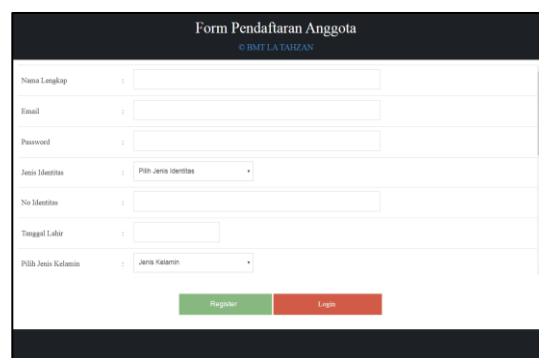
Form Pendaftaran Anggota

© BMT LA TAHZAN

Nama Lengkap :

Email :

Password :

Jenis Identitas : Pilih Jenis Identitas

No Identitas :

Tanggal Lahir :

Pilih Jenis Kelamin : Jenis Kelamin

Register Login